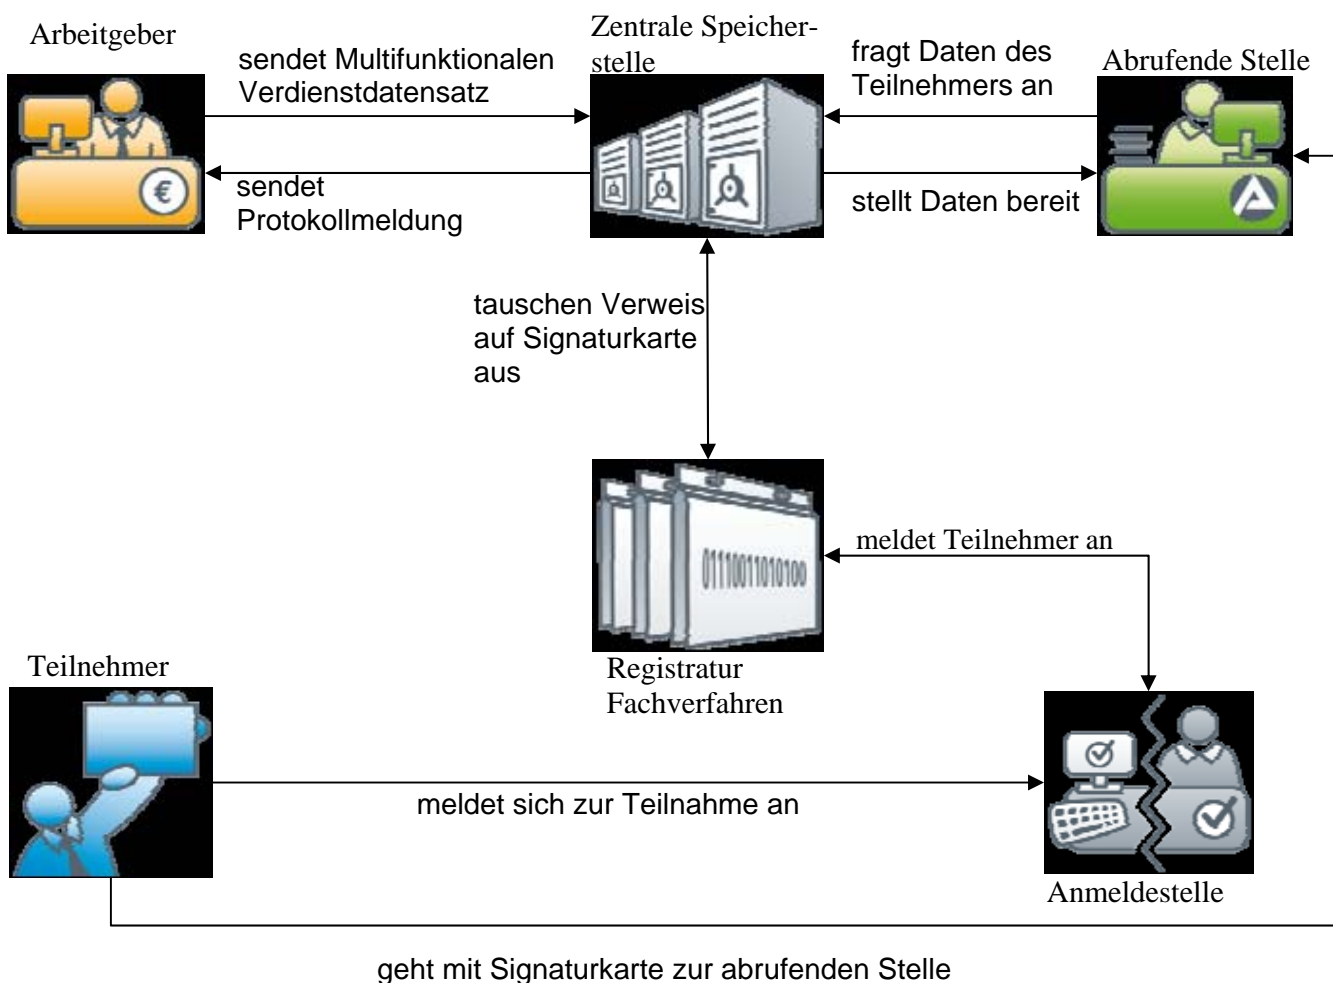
Arbeitgeber

sendet Multifunktionalen Verdienstdatensatz

Zentrale Speicherstelle

fragt Daten des Teilnehmers an

Abrufende Stelle

sendet Protokollmeldung

stellt Daten bereit

tauschen Verweis auf Signaturkarte aus

01110011010100

meldet Teilnehmer an

Registratur Fachverfahren

Teilnehmer

meldet sich zur Teilnahme an

Anmeldestelle

geht mit Signaturkarte zur abrufenden Stelle